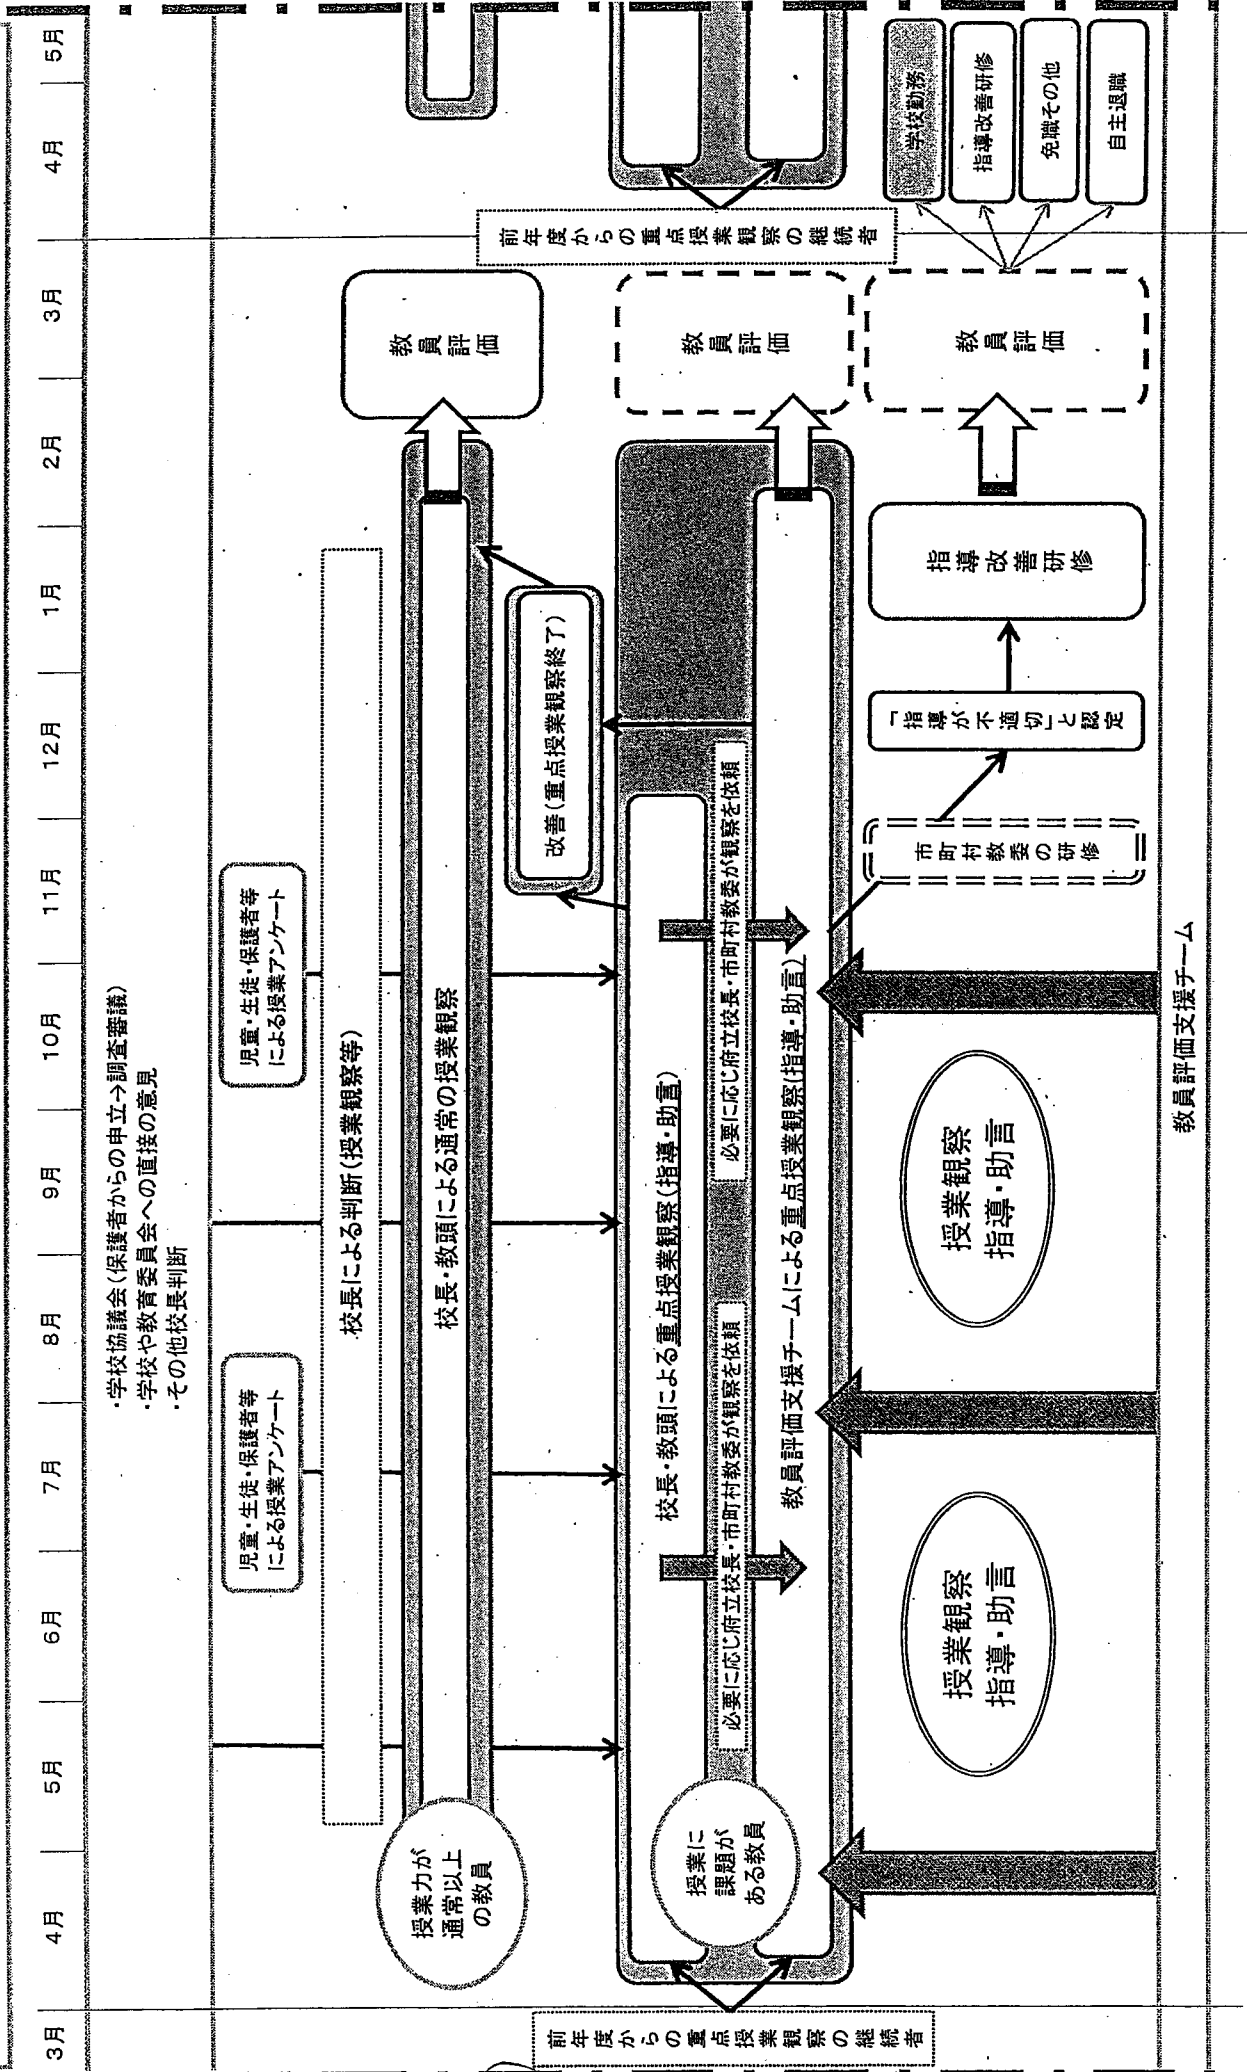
3月 4月 5月 6月 7月 8月 9月 10月 11月 12月 1月 2月 3月 4月 5月

・学校協議会（保護者からの申立→調査審議）
・学校や教育委員会への直接の意見
・その他校長判断

児童・生徒・保護者等による授業アンケート

児童・生徒・保護者等による授業アンケート

校長による判断（授業観察等）

授業力が通常以上の教員

校長・教頭による通常の授業観察

教員評価

改善（重点授業観察終了）

前年度からの重点授業観察の継続者

授業に課題がある教員

校長・教頭による重点授業観察（指導・助言）

必要に応じ府立校長・市町村教委が観察を依頼

必要に応じ府立校長・市町村教委が観察を依頼

教員評価支援チームによる重点授業観察（指導・助言）

教員評価

前年度からの重点授業観察の継続者

授業観察 指導・助言

授業観察 指導・助言

市町村教委の研修

「指導が不適切」と認定

指導改善研修

教員評価

学校勤務

指導改善研修

免職その他

自主退職

教員評価支援チーム